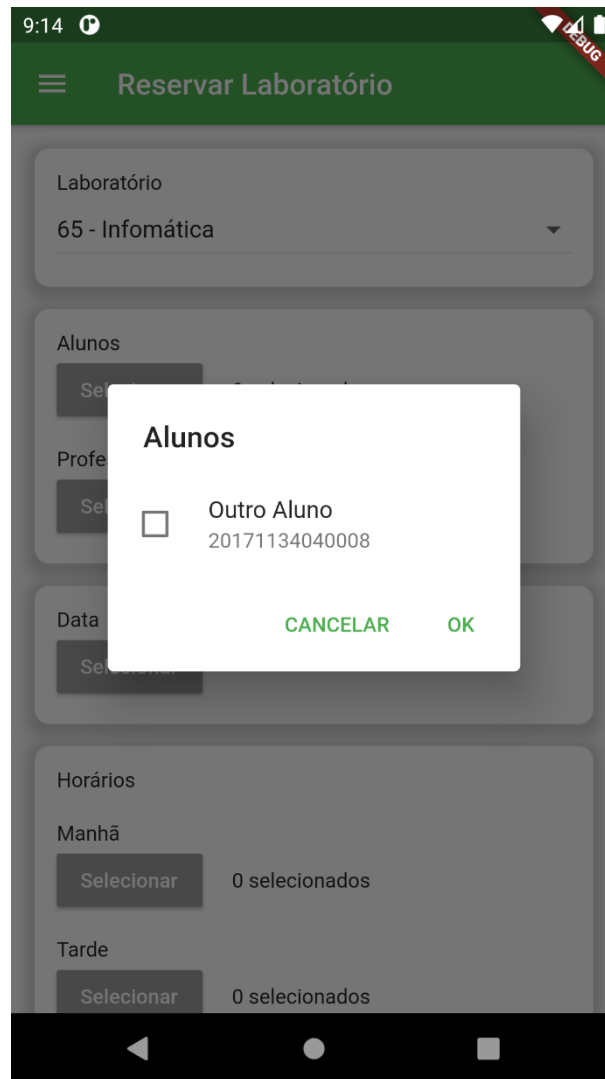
9:14

DEBUG

Reservar Laboratório

Laboratório

65 - Infomática

Alunos

Sel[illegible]

Profe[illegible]

Sel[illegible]

Data

Se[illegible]

Alunos

Outro Aluno
20171134040008

CANCELAR OK

Horários

Manhã

Selecionar 0 selecionados

Tarde

Selecionar 0 selecionados